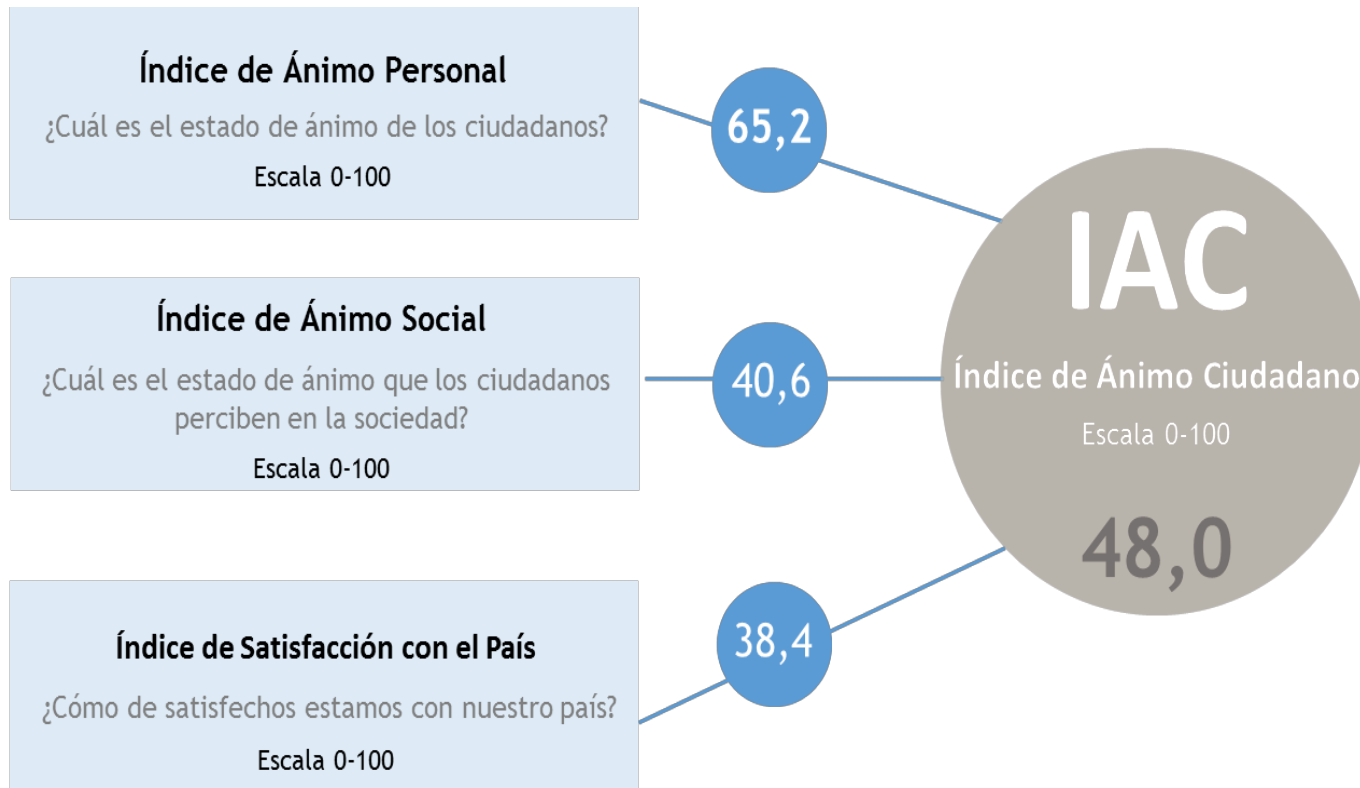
Índice de Ánimo Personal

¿Cuál es el estado de ánimo de los ciudadanos?

Escala 0-100

65,2

Índice de Ánimo Social

¿Cuál es el estado de ánimo que los ciudadanos perciben en la sociedad?

Escala 0-100

40,6

Índice de Satisfacción con el País

¿Cómo de satisfechos estamos con nuestro país?

Escala 0-100

38,4

IAC

Índice de Ánimo Ciudadano

Escala 0-100

48,0